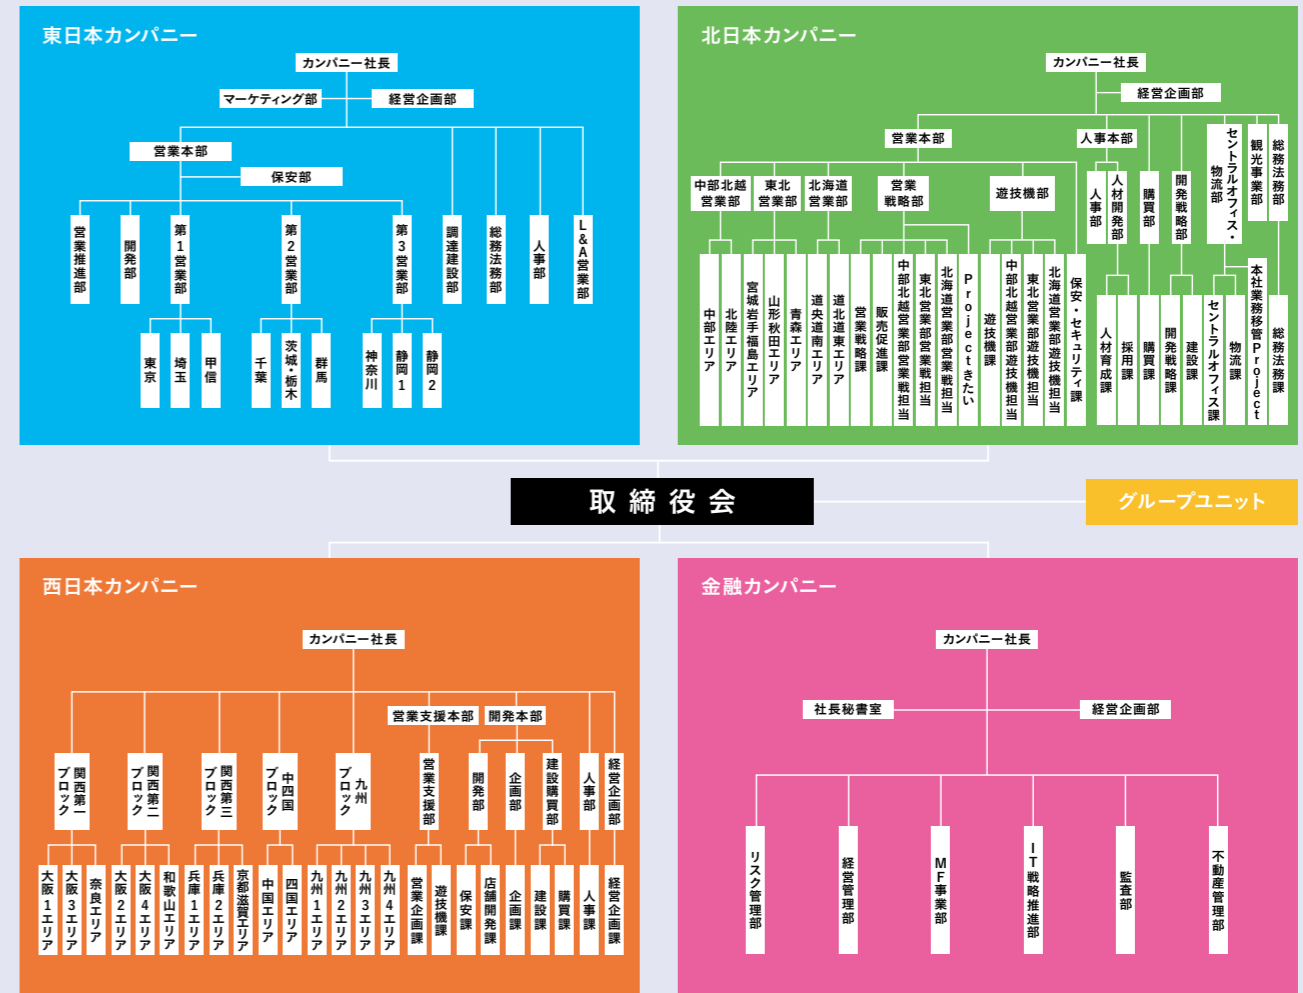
東日本カンパニー

カンパニー社長
マーケティング部
経営企画部
営業本部
保安部
営業推進部
開発部
第1営業部
第2営業部
第3営業部
調達建設部
総務法務部
人事部
L&A営業部
東京
埼玉
甲信
千葉
茨城・栃木
群馬
神奈川
静岡1
静岡2

北日本カンパニー

カンパニー社長
経営企画部
営業本部
人事本部
中部北越営業部
東北営業部
北海道営業部
営業戦略部
遊技機部
人事部
人材開発部
購買部
開発戦略部
セントラルオフィス・物流部
観光事業部
総務法務部
中部エリア
北陸エリア
宮城岩手福島エリア
山形秋田エリア
青森エリア
道央道南エリア
道北道東エリア
営業戦略課
販売促進課
中部北越営業部営業戦担当
東北営業部営業戦担当
北海道営業部営業戦担当
Projectきたい
遊技機課
中部北越営業部遊技機担当
東北営業部遊技機担当
北海道営業部遊技機担当
保安・セキュリティ課
人材育成課
採用課
購買課
開発戦略課
建設課
セントラルオフィス課
物流課
本社業務移管Project
総務法務課

取締役会

グループユニット

西日本カンパニー

カンパニー社長
営業支援本部
開発本部
関西第一ブロック
関西第二ブロック
関西第三ブロック
中四国ブロック
九州ブロック
営業支援部
開発部
企画部
建設購買部
人事部
経営企画部
大阪1エリア
大阪3エリア
奈良エリア
大阪2エリア
大阪4エリア
和歌山エリア
兵庫1エリア
兵庫2エリア
京都滋賀エリア
中国エリア
四国エリア
九州1エリア
九州2エリア
九州3エリア
九州4エリア
営業企画課
遊技機課
保安課
店舗開発課
企画課
建設課
購買課
人事課
経営企画課

金融カンパニー

カンパニー社長
社長秘書室
経営企画部
リスク管理部
経営管理部
MF事業部
IT戦略推進部
監査部
不動産管理部